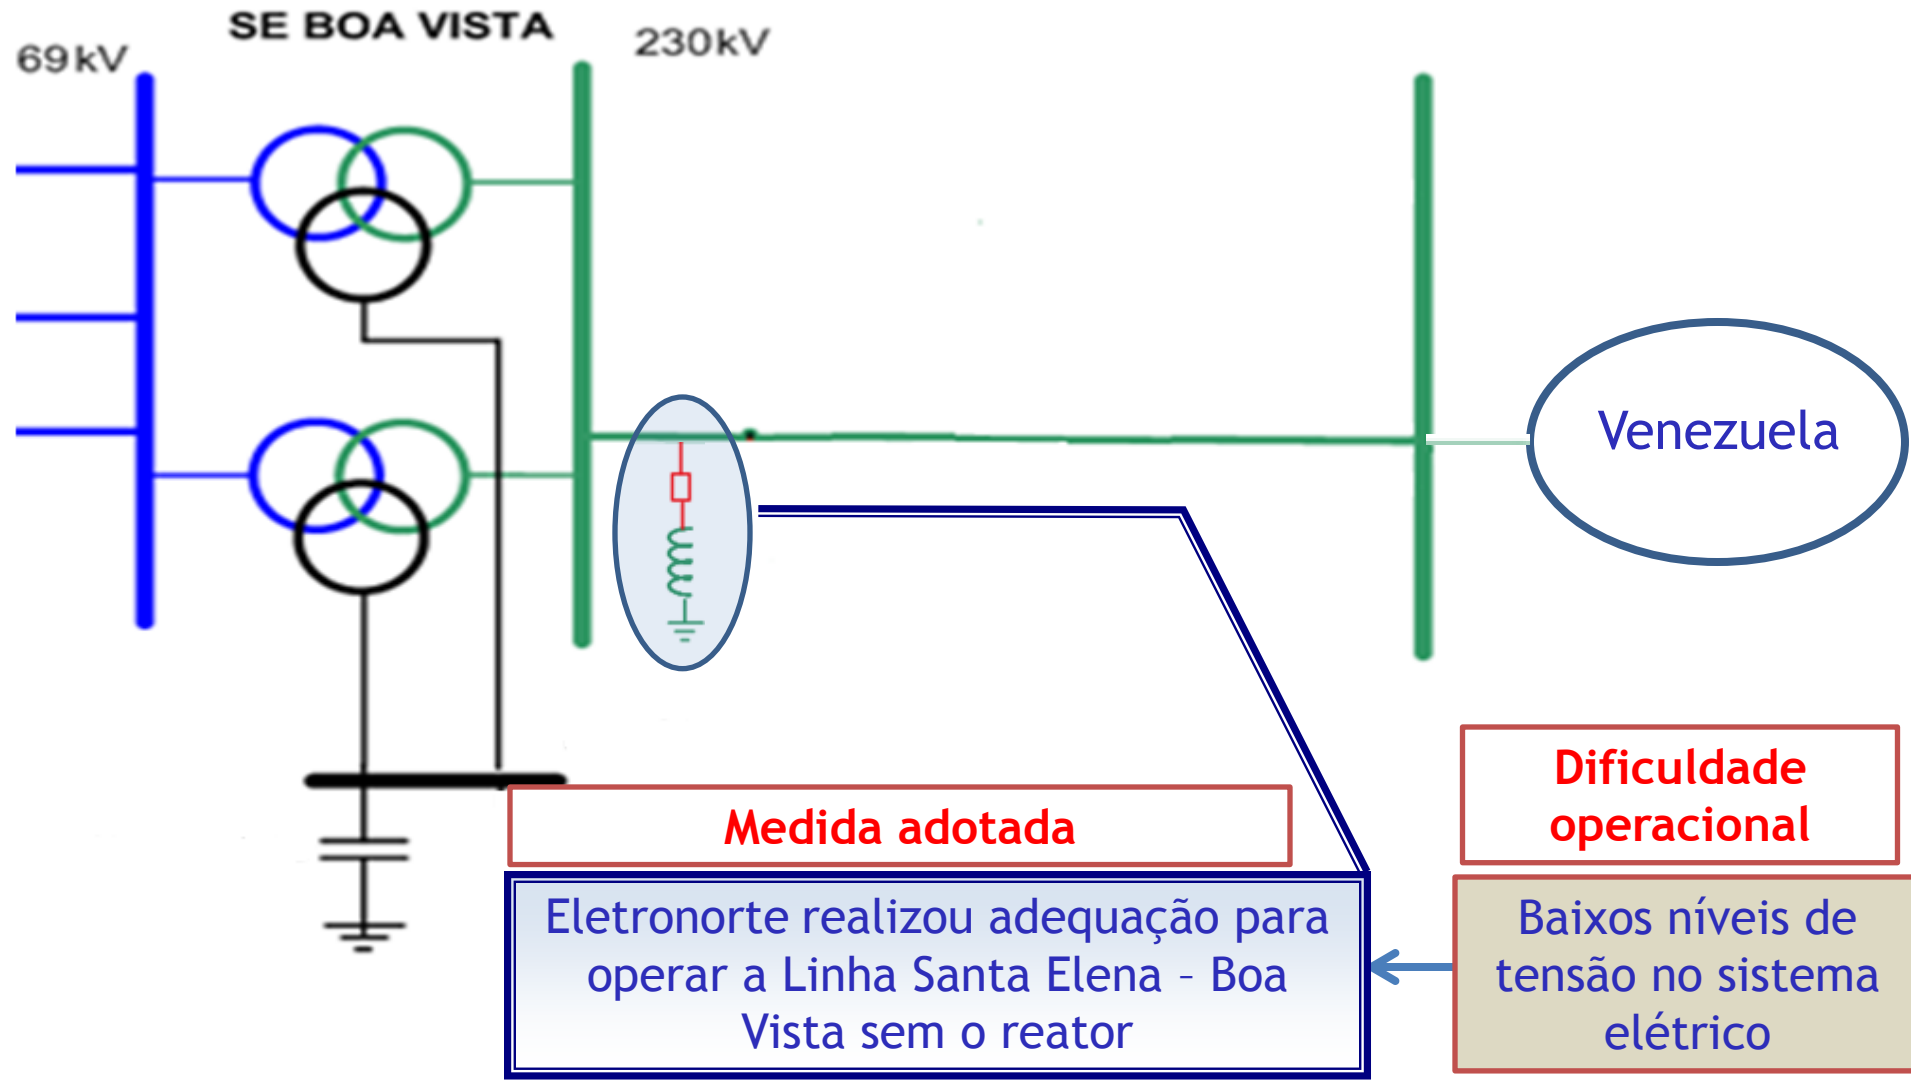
69kV

SE BOA VISTA

230kV

Venezuela

Medida adotada

Eletronorte realizou adequação para operar a Linha Santa Elena – Boa Vista sem o reator

Dificuldade operacional

Baixos níveis de tensão no sistema elétrico